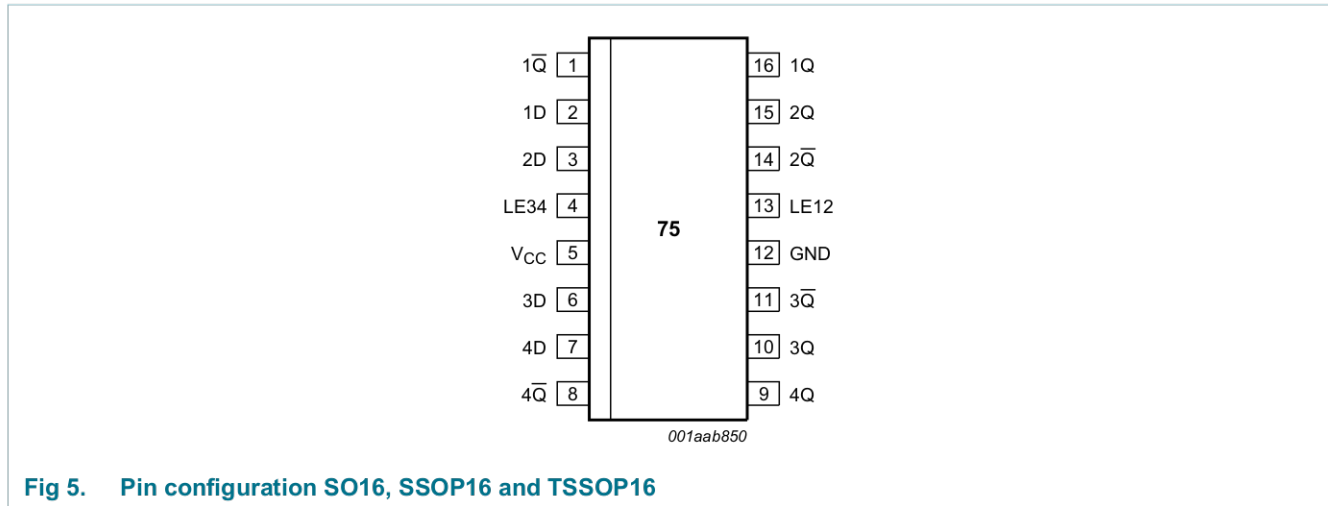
$1\overline{Q}$ 1
1D 2
2D 3
LE34 4
$V_{CC}$ 5
3D 6
4D 7
$4\overline{Q}$ 8

75

16 1Q
15 2Q
14 $2\overline{Q}$
13 LE12
12 GND
11 $3\overline{Q}$
10 3Q
9 4Q

001aab850

Fig 5. Pin configuration SO16, SSOP16 and TSSOP16